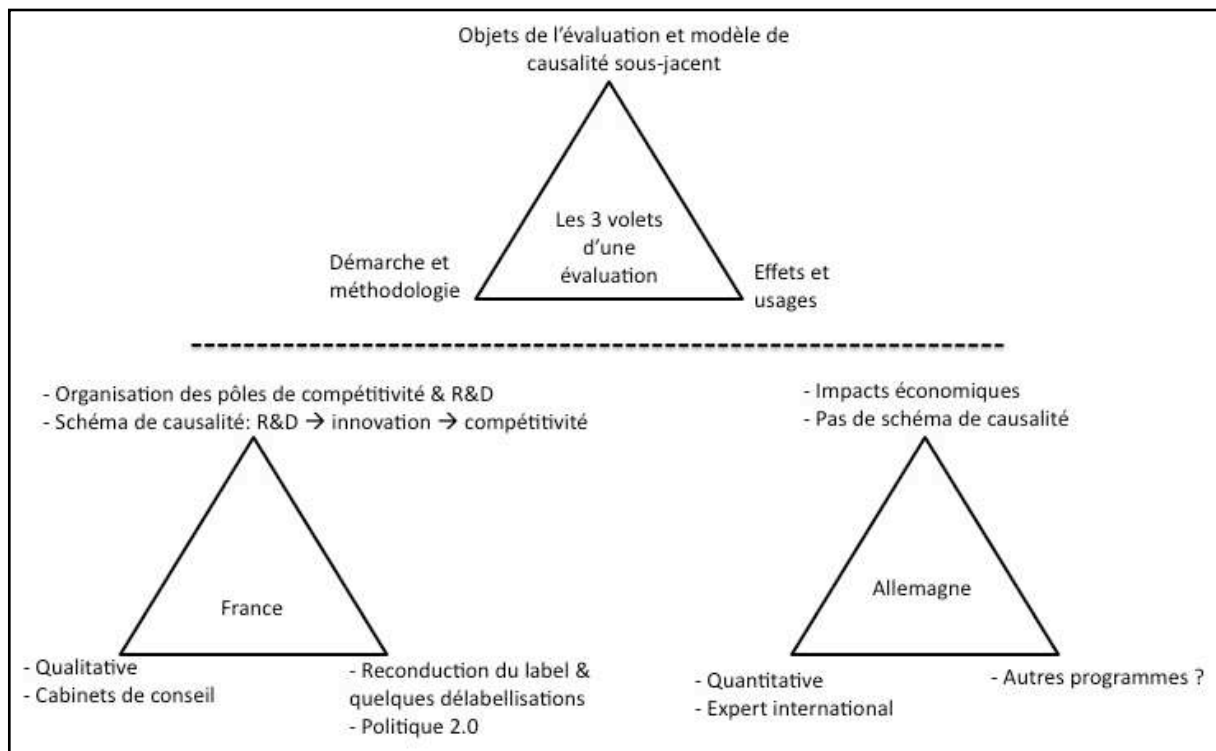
Objets de l'évaluation et modèle de causalité sous-jacent

Les 3 volets d'une évaluation

Démarche et méthodologie

Effets et usages

- Organisation des pôles de compétitivité & R&D
- Schéma de causalité: R&D → innovation → compétitivité

France

- Qualitative
- Cabinets de conseil

- Reconduction du label & quelques délabellisations
- Politique 2.0

- Impacts économiques
- Pas de schéma de causalité

Allemagne

- Quantitative
- Expert international

- Autres programmes ?